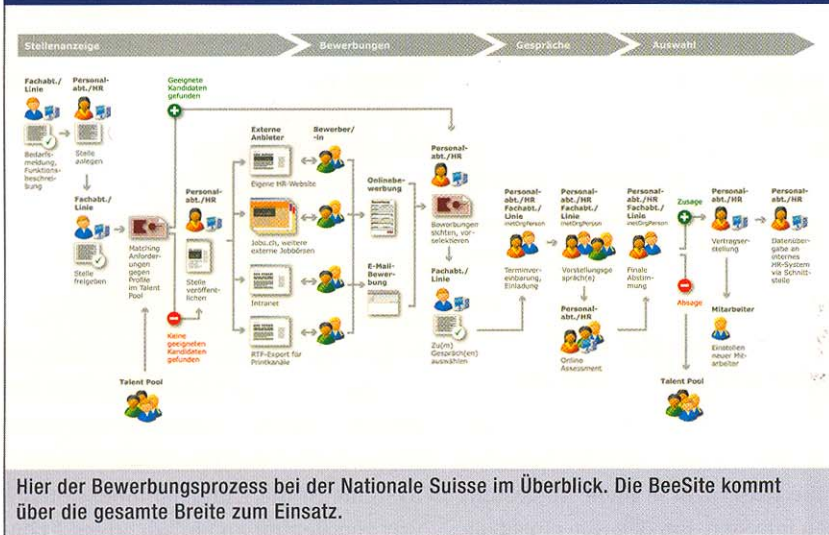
Stellenanzeige

Bewerbungen

Gespräche

Auswahl

Fachabt./ Linie

Personalabt./HR

Geeignete Kandidaten gefunden

Bedarfsmeldung, Funktionsbeschreibung

Stelle anlegen

Fachabt./ Linie

Stelle freigeben

Matching Anforderungen gegen Profile im Talent Pool

Personalabt./HR

Stelle veröffentlichen

Keine geeigneten Kandidaten gefunden

Talent Pool

Externe Anbieter

Bewerber/ -in

Eigene HR-Website

Jobs.ch, weitere externe Jobbörsen

Intranet

RTF-Export für Printkanäle

Onlinebewerbung

E-Mail-Bewerbung

Personalabt./HR

Bewerbungen sichten, vorselektieren

Fachabt./ Linie

Zu(m) Gespräch(en) auswählen

Personalabt./HR Fachabt./ Linie

Termineinbarung, Einladung

Personalabt./HR Fachabt./ Linie

Vorstellungsgespräch(e)

Personalabt./HR

Online Assessment

Personalabt./HR Fachabt./ Linie

Finale Abstimmung

Zusage

Absage

Talent Pool

Personalabt./HR

Vertragserstellung

Mitarbeiter

Einstellen neuer Mitarbeiter

Personalabt./HR

Datenübergabe an internes HR-System via Schnittstelle

Hier der Bewerbungsprozess bei der Nationale Suisse im Überblick. Die BeeSite kommt über die gesamte Breite zum Einsatz.